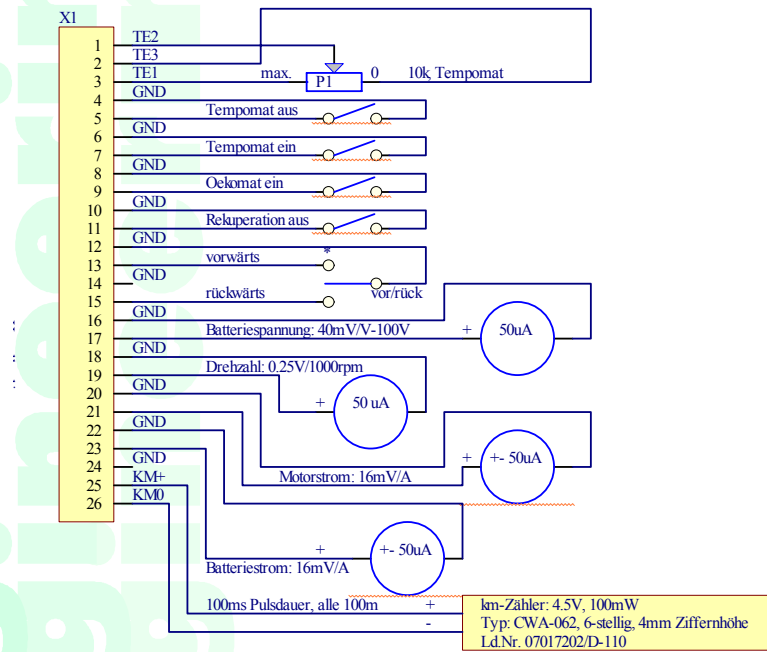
X1

1
2
3
4
5
6
7
8
9
10
11
12
13
14
15
16
17
18
19
20
21
22
23
24
25
26

TE2
TE3
TE1
max.
P1
0
10k, Tempomat
GND
Tempomat aus
GND
Tempomat ein
GND
Oekomat ein
GND
Rekuperation aus
GND
*
vorwärts
GND
rückwärts
vor/rück
GND
Batteriespannung: 40mV/V-100V
+
50uA
GND
Drehzahl: 0.25V/1000rpm
+
50 uA
GND
+
+- 50uA
Motorstrom: 16mV/A
GND
KM+
KM0
+
+- 50uA
Batteriestrom: 16mV/A
100ms Pulsdauer, alle 100m
+
-
km-Zähler: 4.5V, 100mW
Typ: CWA-062, 6-stellig, 4mm Ziffernhöhe
Ld.Nr. 07017202/D-110